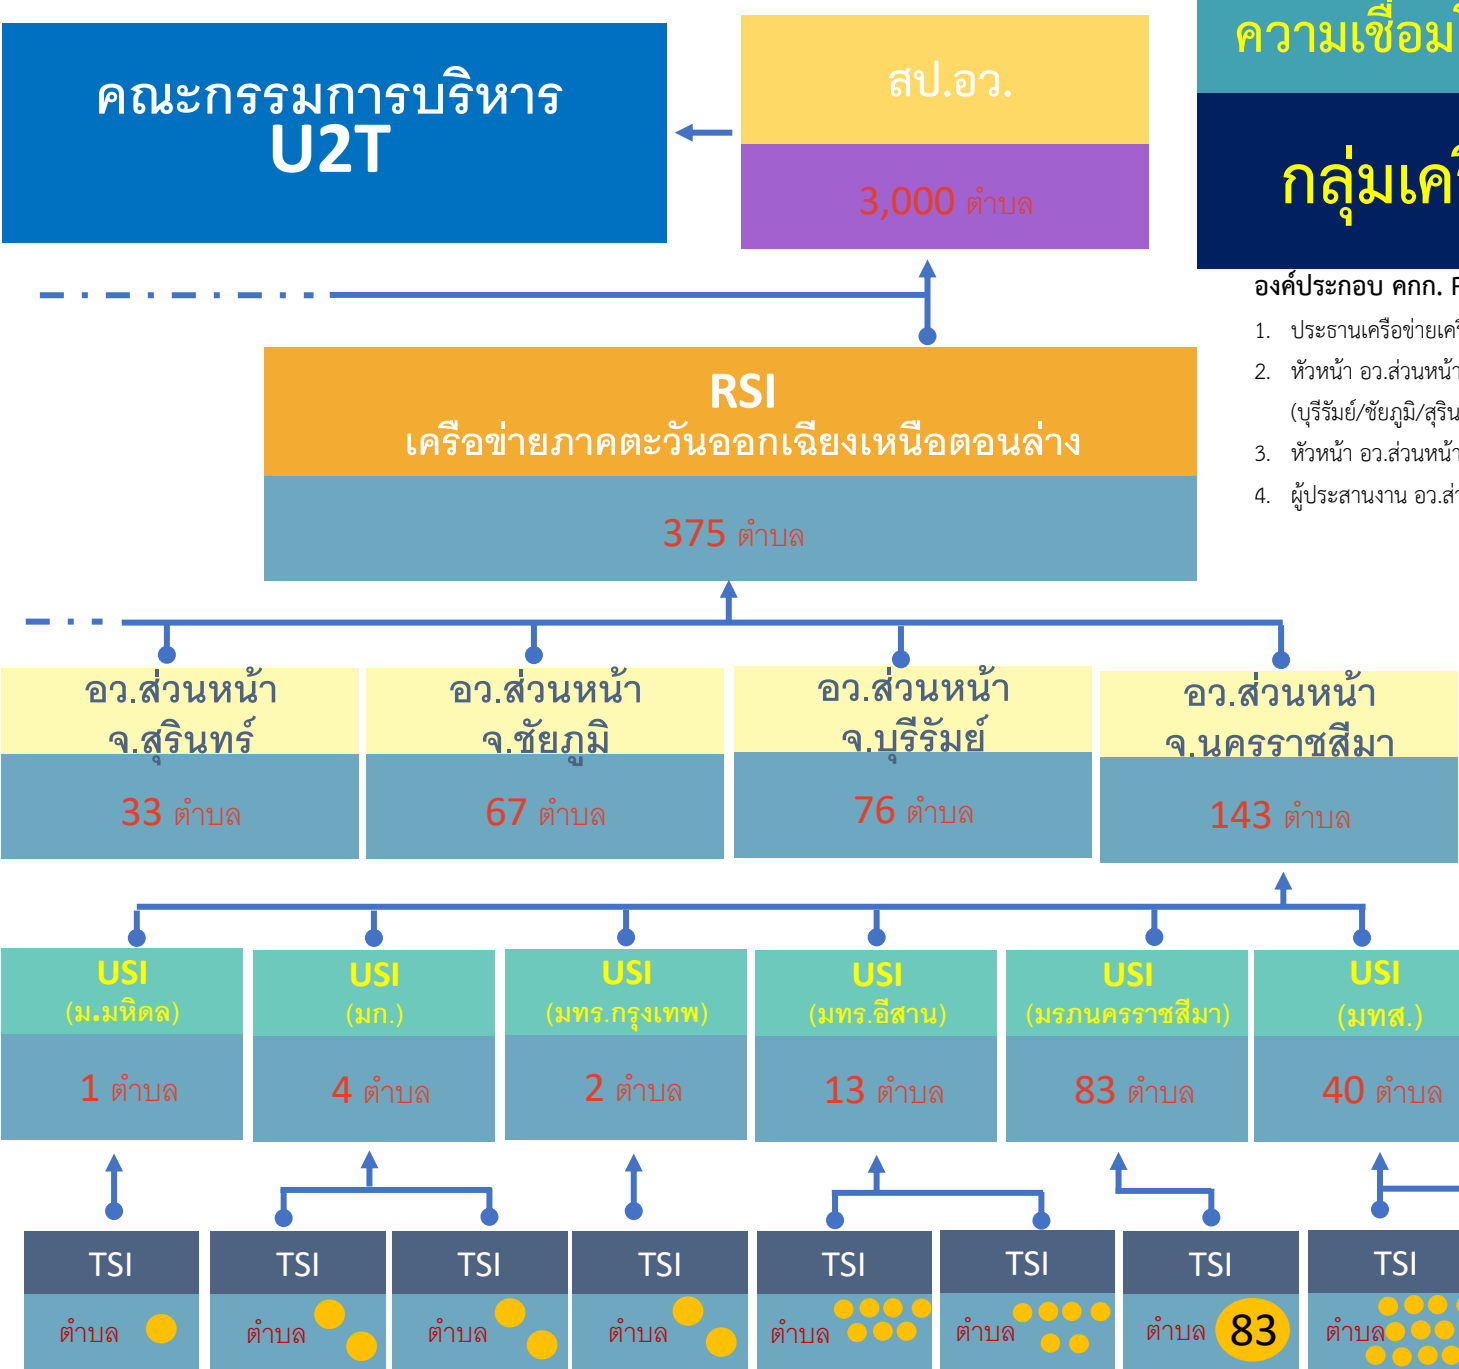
คณะกรรมการบริหาร U2T

สป.อว.

3,000 ตำบล

ความเชื่อม

กลุ่มเค

องค์ประกอบ คกก. F

1. ประธานเครือข่ายเค

2. หัวหน้า อว.ส่วนหน้า (บุรีรัมย์/ชัยภูมิ/สุริน

3. หัวหน้า อว.ส่วนหน้า

4. ผู้ประสานงาน อว.ส่

RSI
เครือข่ายภาคตะวันออกเฉียงเหนือตอนล่าง

375 ตำบล

อว.ส่วนหน้า จ.สุรินทร์

33 ตำบล

อว.ส่วนหน้า จ.ชัยภูมิ

67 ตำบล

อว.ส่วนหน้า จ.บุรีรัมย์

76 ตำบล

อว.ส่วนหน้า จ.นครราชสีมา

143 ตำบล

USI (ม.มหิดล)

1 ตำบล

USI (มก.)

4 ตำบล

USI (มทร.กรุงเทพ)

2 ตำบล

USI (มทร.อีสาน)

13 ตำบล

USI (มรภนครราชสีมา)

83 ตำบล

USI (มทส.)

40 ตำบล

TSI
ตำบล

TSI
ตำบล

TSI
ตำบล

TSI
ตำบล

TSI
ตำบล

TSI
ตำบล

TSI
ตำบล 83

TSI
ตำบล